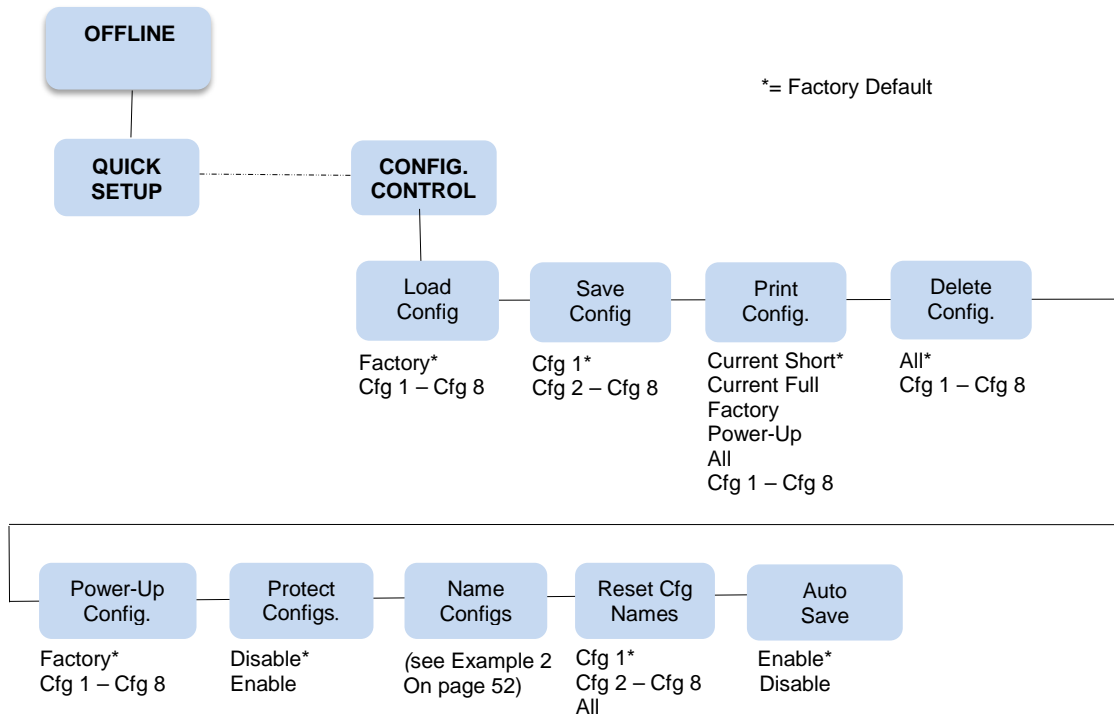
OFFLINE

*= Factory Default

QUICK SETUP

CONFIG. CONTROL

Load Config
Factory*
Cfg 1 – Cfg 8

Save Config
Cfg 1*
Cfg 2 – Cfg 8

Print Config.
Current Short*
Current Full
Factory
Power-Up
All
Cfg 1 – Cfg 8

Delete Config.
All*
Cfg 1 – Cfg 8

Power-Up Config.
Factory*
Cfg 1 – Cfg 8

Protect Configs.
Disable*
Enable

Name Configs
(see Example 2 On page 52)

Reset Cfg Names
Cfg 1*
Cfg 2 – Cfg 8
All

Auto Save
Enable*
Disable